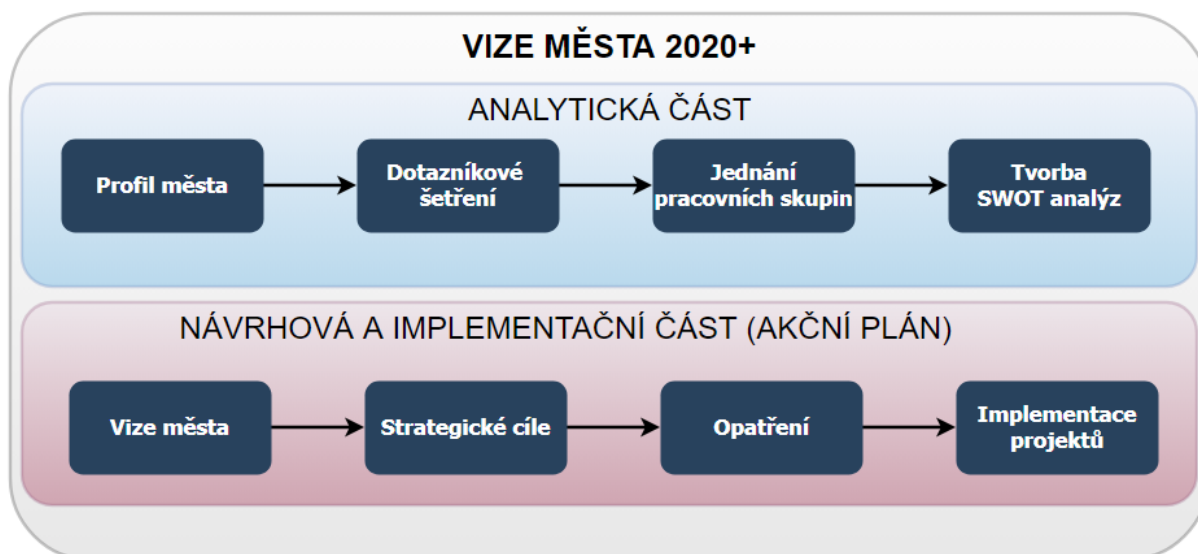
VIZE MĚSTA 2020+

ANALYTICKÁ ČÁST

Profil města

Dotazníkové šetření

Jednání pracovních skupin

Tvorba SWOT analýz

NÁVRHOVÁ A IMPLEMENTAČNÍ ČÁST (AKČNÍ PLÁN)

Vize města

Strategické cíle

Opatření

Implementace projektů